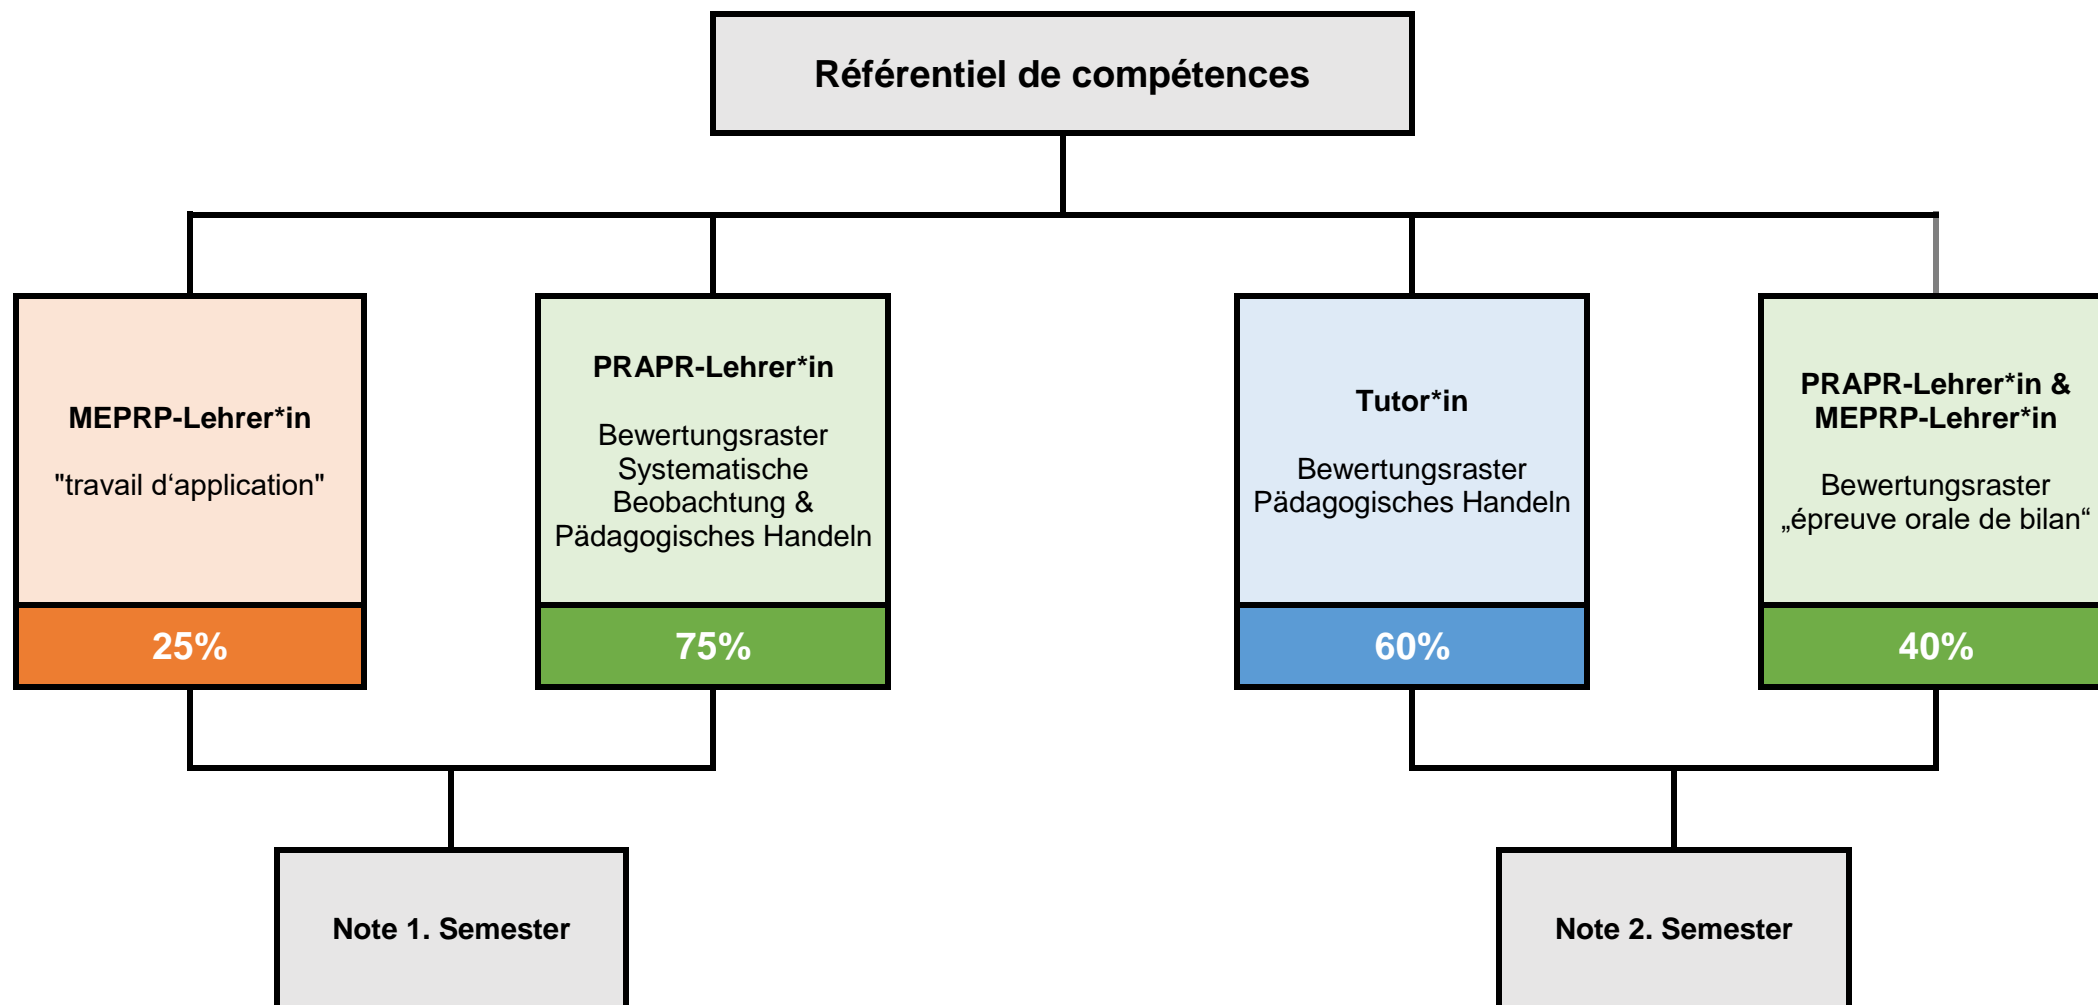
Référentiel de compétences

MEPRP-Lehrer*in

"travail d‘application"

25%

PRAPR-Lehrer*in

Bewertungsraster Systematische Beobachtung & Pädagogisches Handeln

75%

Tutor*in

Bewertungsraster Pädagogisches Handeln

60%

PRAPR-Lehrer*in & MEPRP-Lehrer*in

Bewertungsraster „épreuve orale de bilan“

40%

Note 1. Semester

Note 2. Semester